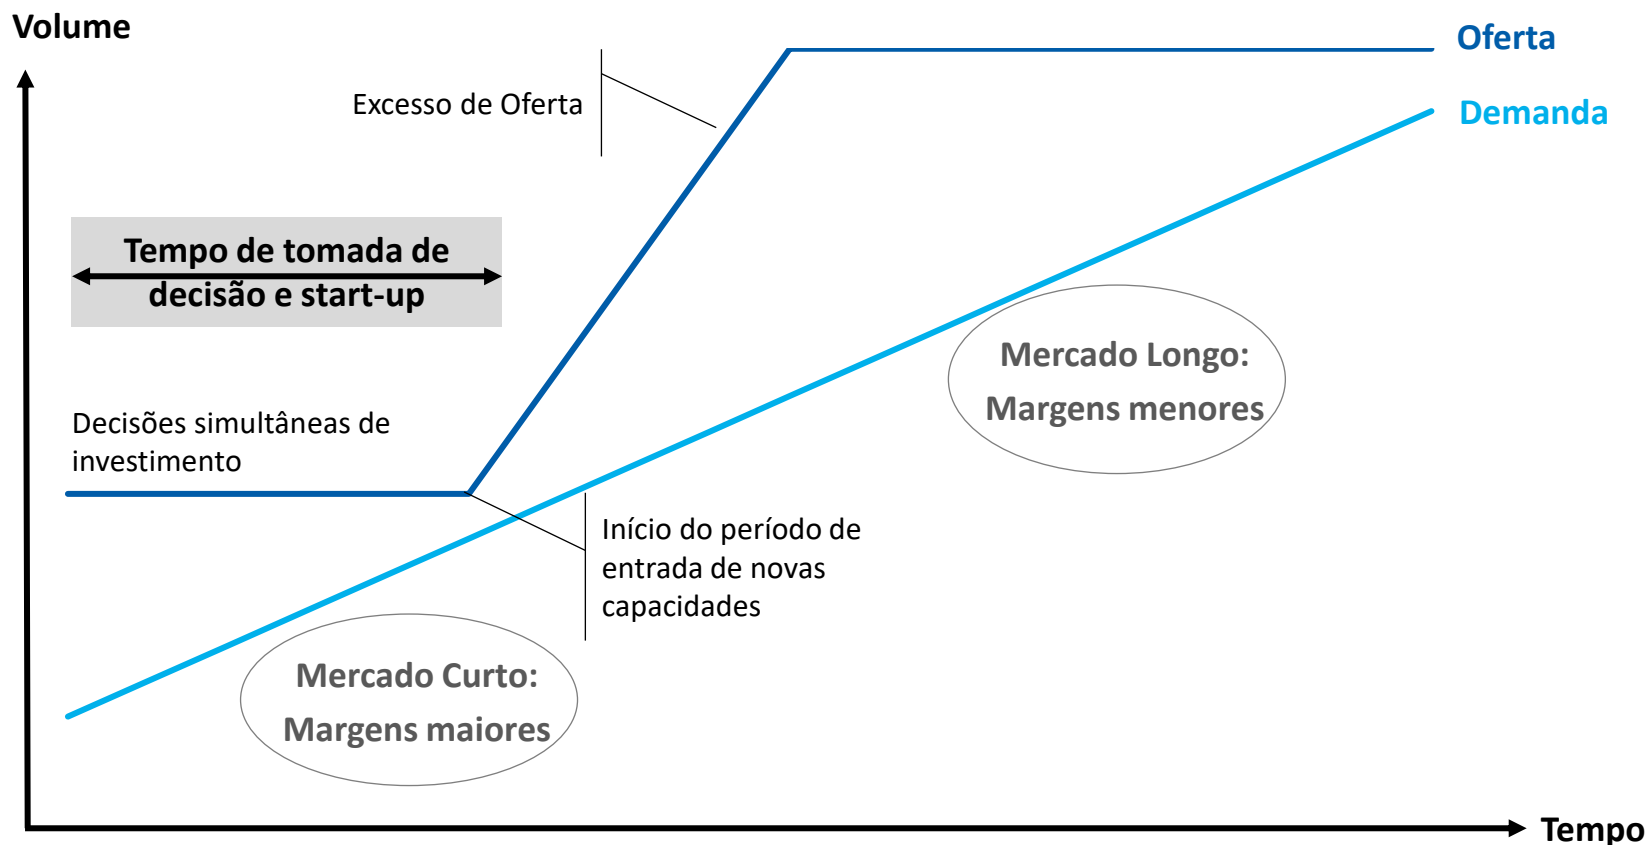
Volume

Oferta

Demanda

Excesso de Oferta

Tempo de tomada de decisão e start-up

Decisões simultâneas de investimento

Mercado Longo: Margens menores

Início do período de entrada de novas capacidades

Mercado Curto: Margens maiores

Tempo